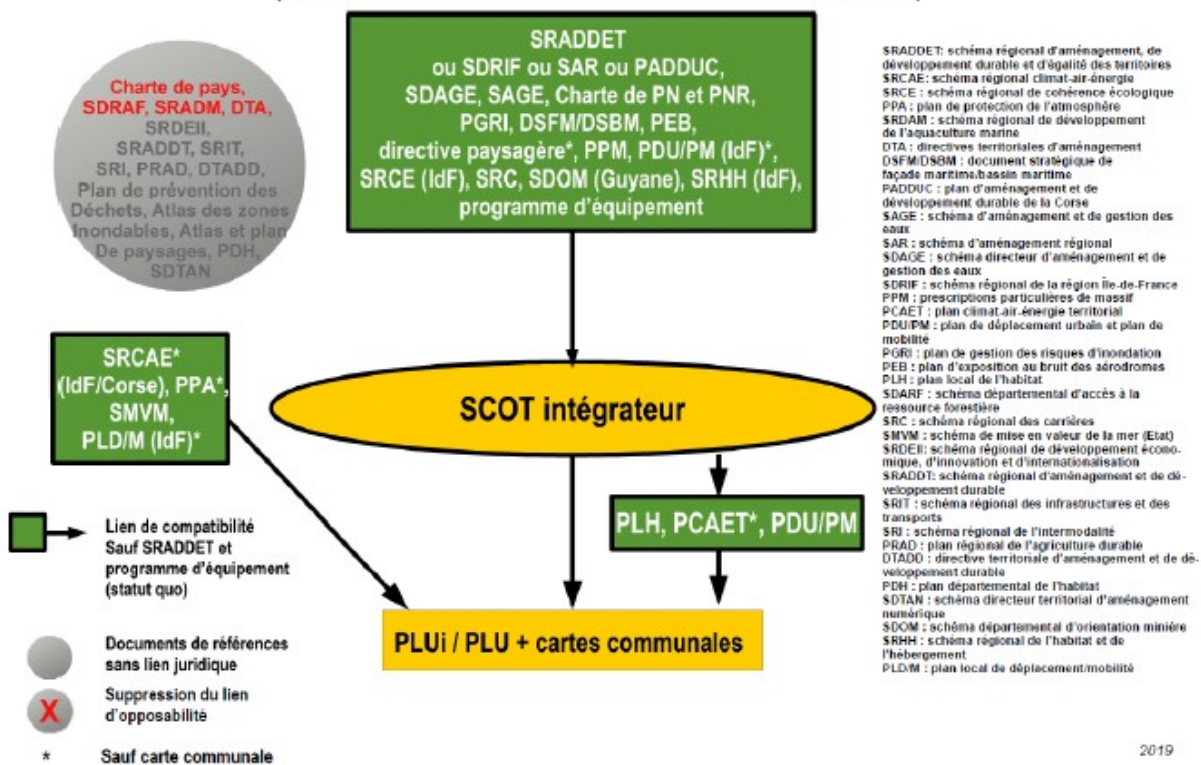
SRADDET
ou SDRIF ou SAR ou PADDUC,
SDAGE, SAGE, Charte de PN et PNR,
PGRI, DSFM/DSBM, PEB,
directive paysagère*, PPM, PDU/PM (IdF)*,
SRCE (IdF), SRC, SDOM (Guyane), SRHH (IdF),
programme d'équipement

Charte de pays,
SDRAF, SRADM, DTA,
SRDEII,
SRADDT, SRIT,
SRI, PRAD, DTADD,
Plan de prévention des
Déchets, Atlas des zones
Inondables, Atlas et plan
De paysages, PDH,
SDTAN

SRCAE*
(IdF/Corse), PPA*,
SMVM,
PLD/M (IdF)*

SCOT intégrateur

PLH, PCAET*, PDU/PM

PLUi / PLU + cartes communales

Lien de compatibilité
Sauf SRADDET et
programme d'équipement
(statut quo)

Documents de références
sans lien juridique

X Suppression du lien
d'opposabilité

* Sauf carte communale

SRADDET: schéma régional d'aménagement, de développement durable et d'égalité des territoires
SRCAE: schéma régional climat-air-énergie
SRCE : schéma régional de cohérence écologique
PPA : plan de protection de l'atmosphère
SRDAM : schéma régional de développement de l'aquaculture marine
DTA : directives territoriales d'aménagement
DSFM/DSBM : document stratégique de façade maritime/bassin maritime
PADDUC : plan d'aménagement et de développement durable de la Corse
SAGE : schéma d'aménagement et de gestion des eaux
SAR : schéma d'aménagement régional
SDAGE : schéma directeur d'aménagement et de gestion des eaux
SDRIF : schéma régional de la région Île-de-France
PPM : prescriptions particulières de massif
PCAET : plan climat-air-énergie territorial
PDU/PM : plan de déplacement urbain et plan de mobilité
PGRI : plan de gestion des risques d'inondation
PEB : plan d'exposition au bruit des aérodromes
PLH : plan local de l'habitat
SDARF : schéma départemental d'accès à la ressource forestière
SRC : schéma régional des carrières
SMVM : schéma de mise en valeur de la mer (Etat)
SRDEII: schéma régional de développement économique, d'innovation et d'internationalisation
SRADDT: schéma régional d'aménagement et de développement durable
SRIT : schéma régional des infrastructures et des transports
SRI : schéma régional de l'intermodalité
PRAD : plan régional de l'agriculture durable
DTADD : directive territoriale d'aménagement et de développement durable
PDH : plan départemental de l'habitat
SDTAN : schéma directeur territorial d'aménagement numérique
SDOM : schéma départemental d'orientation minière
SRHH : schéma régional de l'habitat et de l'hébergement
PLD/M : plan local de déplacement/mobilité

2019